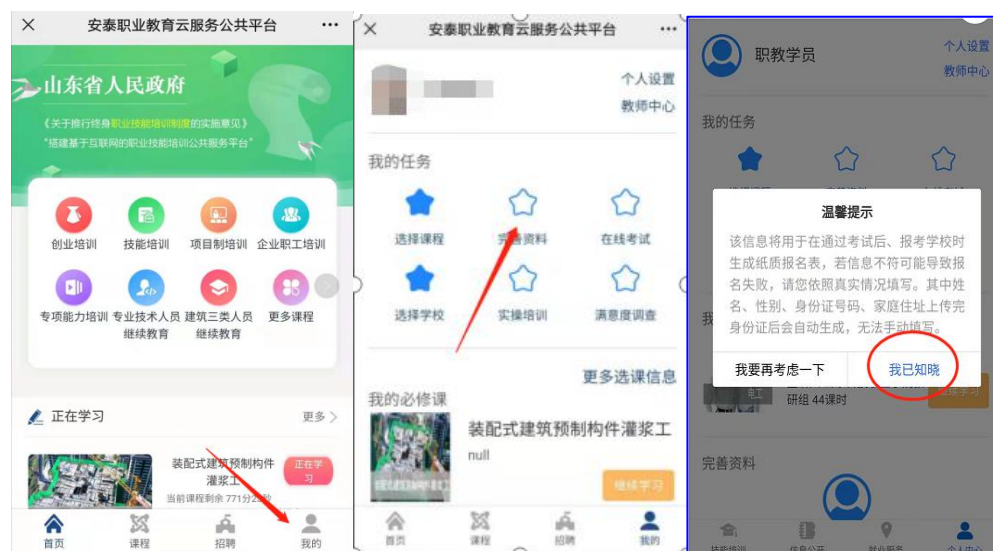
×
安泰职业教育云服务公共平台
···

山东省人民政府
《关于推行终身职业技能培训制度的实施意见》
"搭建基于互联网的职业技能培训公共服务平台"

创业培训
技能培训
项目制培训
企业职工培训
专项能力培训
专业技术人员继续教育
建筑三类人员继续教育
更多课程

正在学习
更多 >
装配式建筑预制构件灌浆工
当前课程剩余 771分2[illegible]
正在学习

首页
课程
招聘
我的

×
安泰职业教育云服务公共平台
···
个人设置
教师中心

我的任务
选择课程
完善资料
在线考试
选择学校
实操培训
满意度调查

更多选课信息
我的必修课
装配式建筑预制构件灌浆工
null
继续学习

首页
课程
招聘
我的

职教学员
个人设置
教师中心

我的任务

温馨提示
该信息将用于在通过考试后、报考学校时生成纸质报名表，若信息不符可能导致报名失败，请您依照真实情况填写。其中姓名、性别、身份证号码、家庭住址上传完身份证后会自动生成，无法手动填写。

我要再考虑一下
我已知晓

研组 44课时

完善资料

技能培训
信息公开
就业服务
个人中心